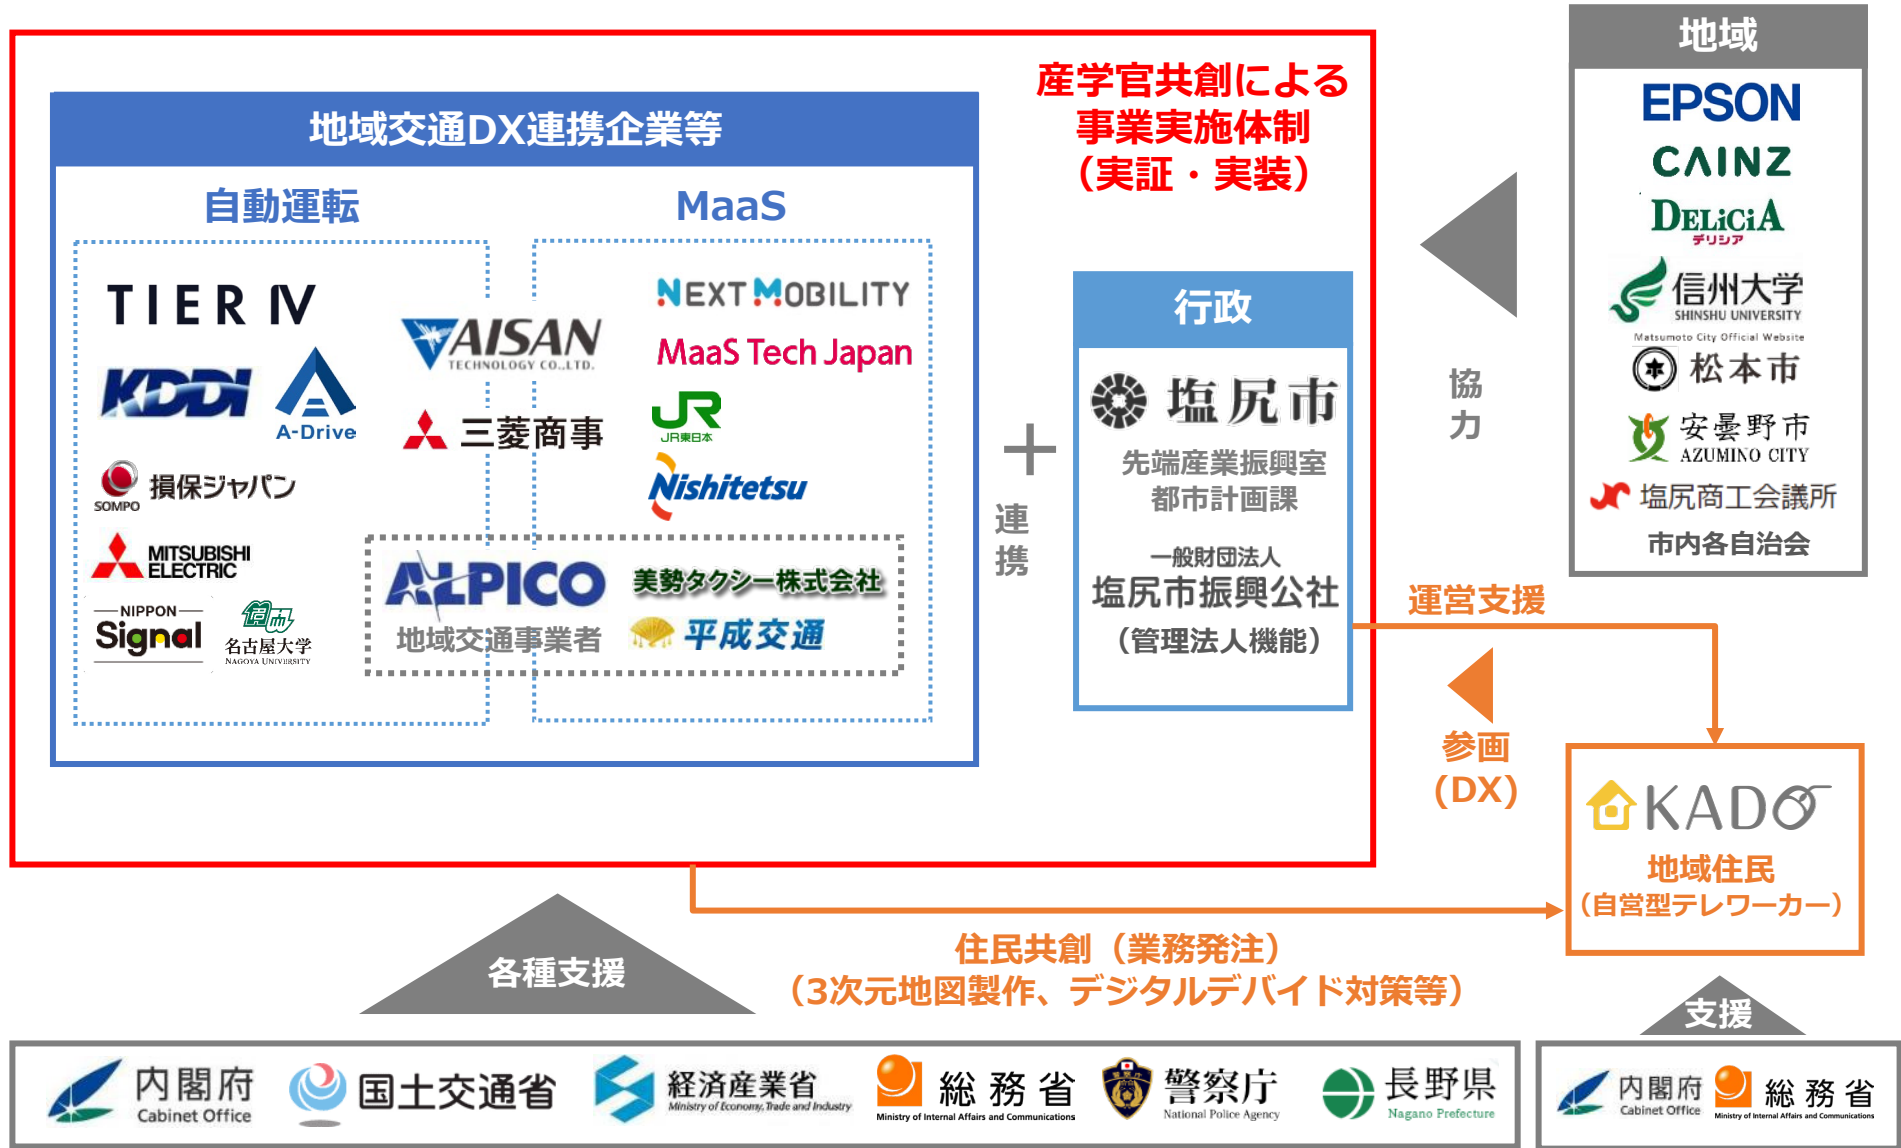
産学官共創による
事業実施体制
（実証・実装）

地域交通DX連携企業等

自動運転

MaaS

TIER IV

KDDI

A-Drive

SOMPO 損保ジャパン

MITSUBISHI ELECTRIC

NIPPON Signal

名古屋大学 NAGOYA UNIVERSITY

AISAN TECHNOLOGY CO.,LTD.

三菱商事

NEXT MOBILITY

MaaS Tech Japan

JR東日本

Nishitetsu

ALPICO

美勢タクシー株式会社

地域交通事業者

平成交通

＋

連携

行政

塩尻市

先端産業振興室
都市計画課

一般財団法人
塩尻市振興公社
（管理法人機能）

地域

EPSON

CAINZ

DELiCiA デリシア

信州大学 SHINSHU UNIVERSITY

Matsumoto City Official Website
松本市

安曇野市 AZUMINO CITY

塩尻商工会議所

市内各自治会

協力

運営支援

参画（DX）

KADO

地域住民
（自営型テレワーカー）

住民共創（業務発注）
（3次元地図製作、デジタルデバイド対策等）

各種支援

内閣府 Cabinet Office

国土交通省

経済産業省 Ministry of Economy, Trade and Industry

総務省 Ministry of Internal Affairs and Communications

警察庁 National Police Agency

長野県 Nagano Prefecture

支援

内閣府 Cabinet Office

総務省 Ministry of Internal Affairs and Communications